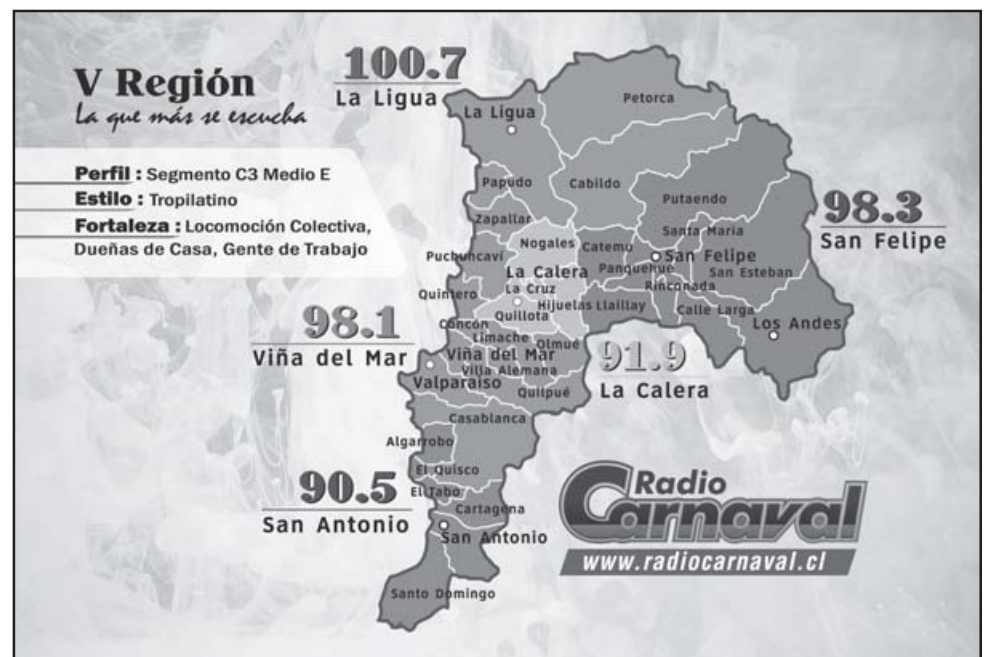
V Región
La que más se escucha

Perfil : Segmento C3 Medio E
Estilo : Tropilatino
Fortaleza : Locomoción Colectiva, Dueñas de Casa, Gente de Trabajo

100.7
La Ligua

98.3
San Felipe

98.1
Viña del Mar

91.9
La Calera

90.5
San Antonio

La Ligua
Petorca
Papudo
Cabildo
Putaendo
Zapallar
Nogales
Catemu
Santa María
Puchuncaví
La Calera
San Felipe
Panquehue
San Esteban
Quintero
La Cruz
Hijuelas
Llaillay
Rinconada
Quillota
Calle Larga
Concón
Limache
Olmué
Los Andes
Viña del Mar
Villa Alemana
Valparaíso
Quilpué
Casablanca
Algarrobo
El Quisco
El Tabo
Cartagena
San Antonio
Santo Domingo

Radio Carnaval
www.radiocarnaval.cl